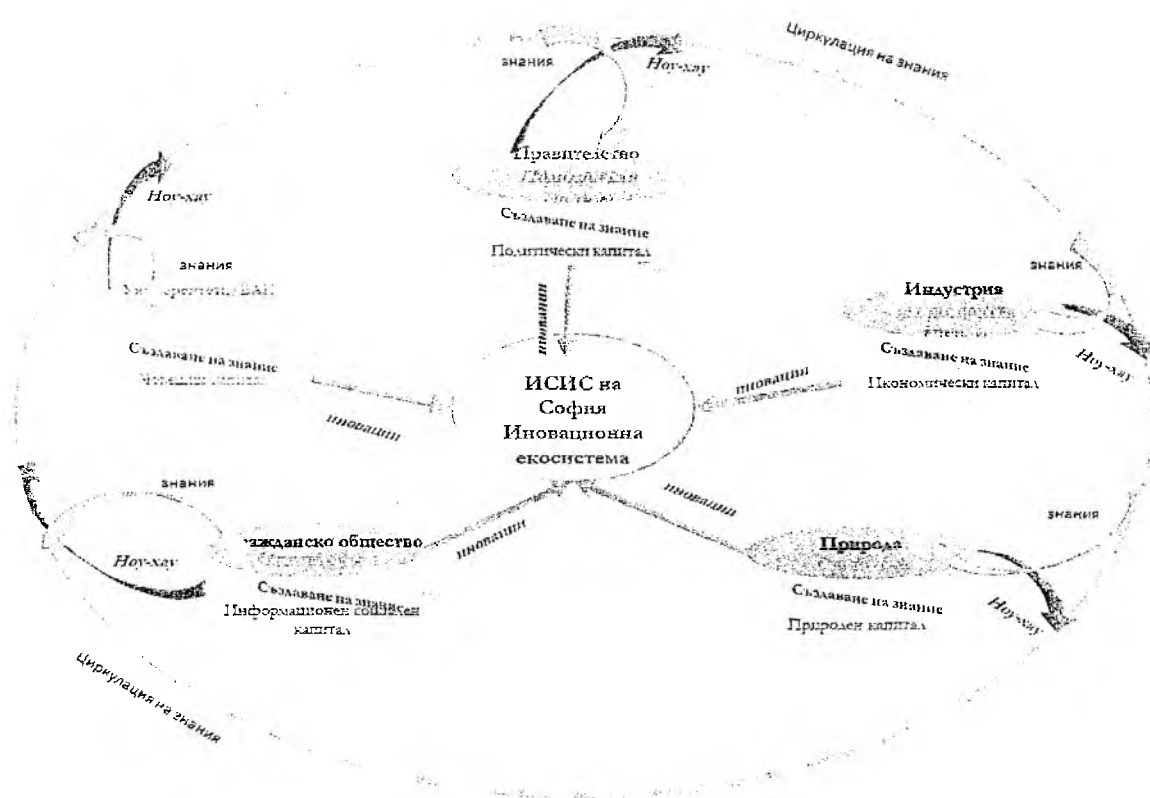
Циркулация на знания

знания

Ноу-хау

Правителство

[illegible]

Създаване на знание

Политически капитал

иновации

Ноу-хау

знания

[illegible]/БАН

Създаване на знание

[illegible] капитал

иновации

ИСИС на София Иновационна екосистема

знания

Индустрия

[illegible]

Създаване на знание

Икономически капитал

Ноу-хау

иновации

знания

Ноу-хау

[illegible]ажданско общество

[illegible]

Създаване на знание

Информационен социален капитал

иновации

иновации

знания

Природа

Създаване на знание

Природен капитал

Ноу-хау

Циркулация на знания